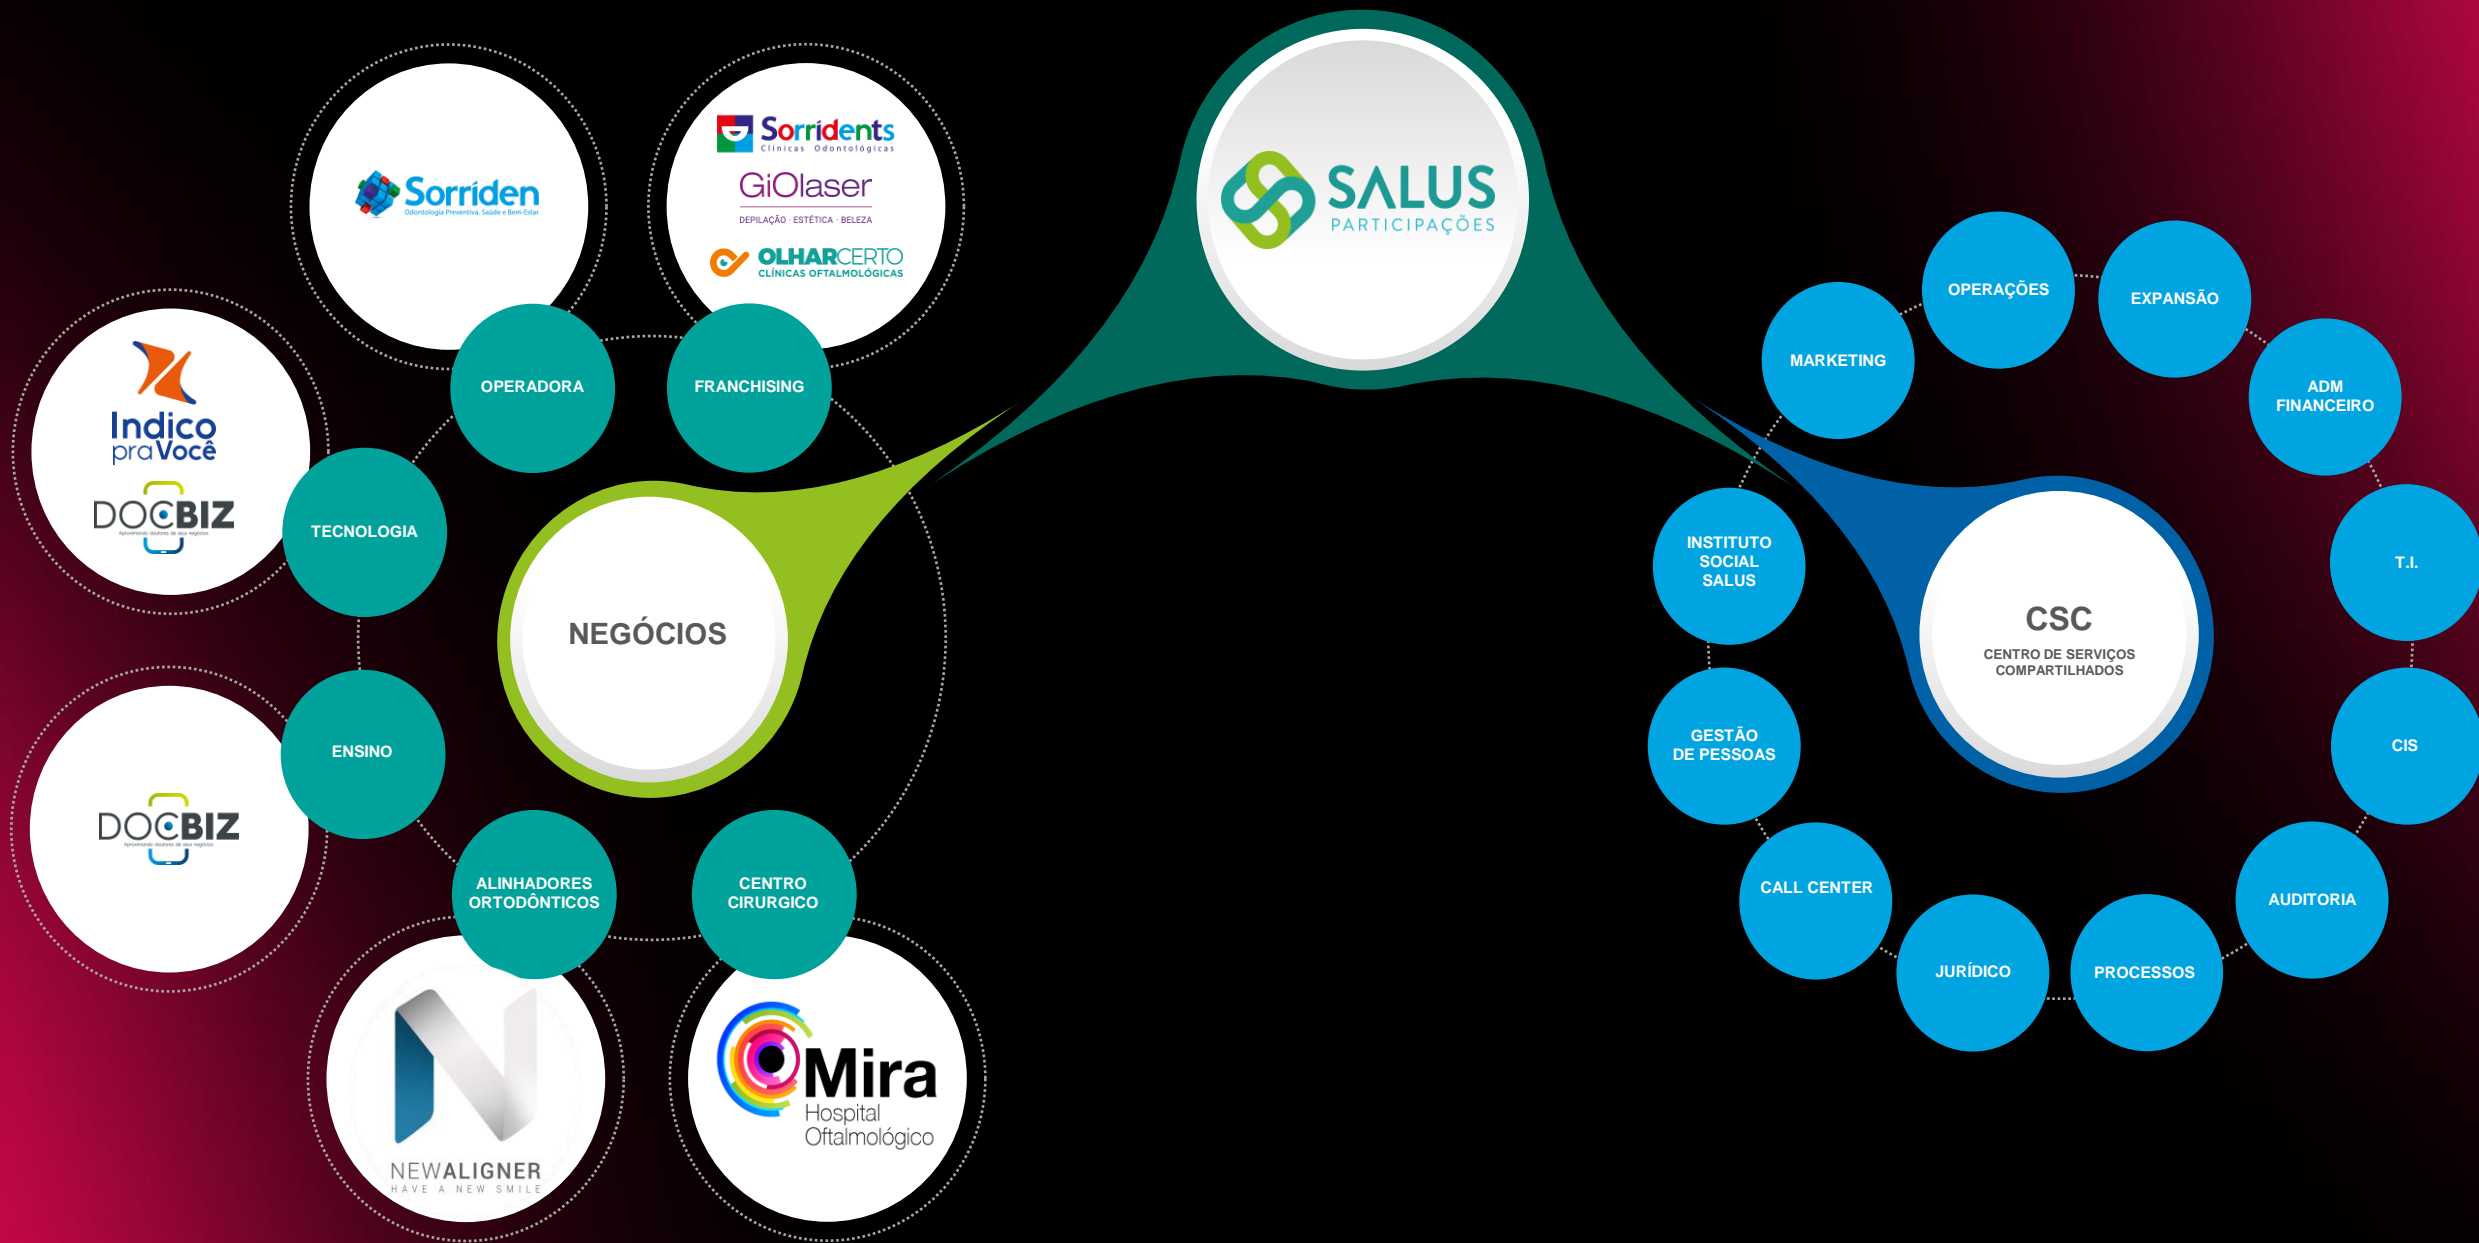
SALUS
PARTICIPAÇÕES

Sorriden
Odontologia Preventiva, Saúde e Bem-Estar

Sorridents
Clínicas Odontológicas

GiOlaser
DEPILAÇÃO · ESTÉTICA · BELEZA

OLHARCERTO
CLÍNICAS OFTALMOLÓGICAS

OPERADORA

FRANCHISING

Indico pra Você

DOCBIZ
Aproximando doutores de seus negócios

TECNOLOGIA

NEGÓCIOS

ENSINO

DOCBIZ
Aproximando doutores de seus negócios

ALINHADORES ORTODÔNTICOS

CENTRO CIRURGICO

NEWALIGNER
HAVE A NEW SMILE

Mira
Hospital Oftalmológico

MARKETING

OPERAÇÕES

EXPANSÃO

ADM FINANCEIRO

T.I.

CIS

AUDITORIA

PROCESSOS

JURÍDICO

CALL CENTER

GESTÃO DE PESSOAS

INSTITUTO SOCIAL SALUS

CSC
CENTRO DE SERVIÇOS COMPARTILHADOS